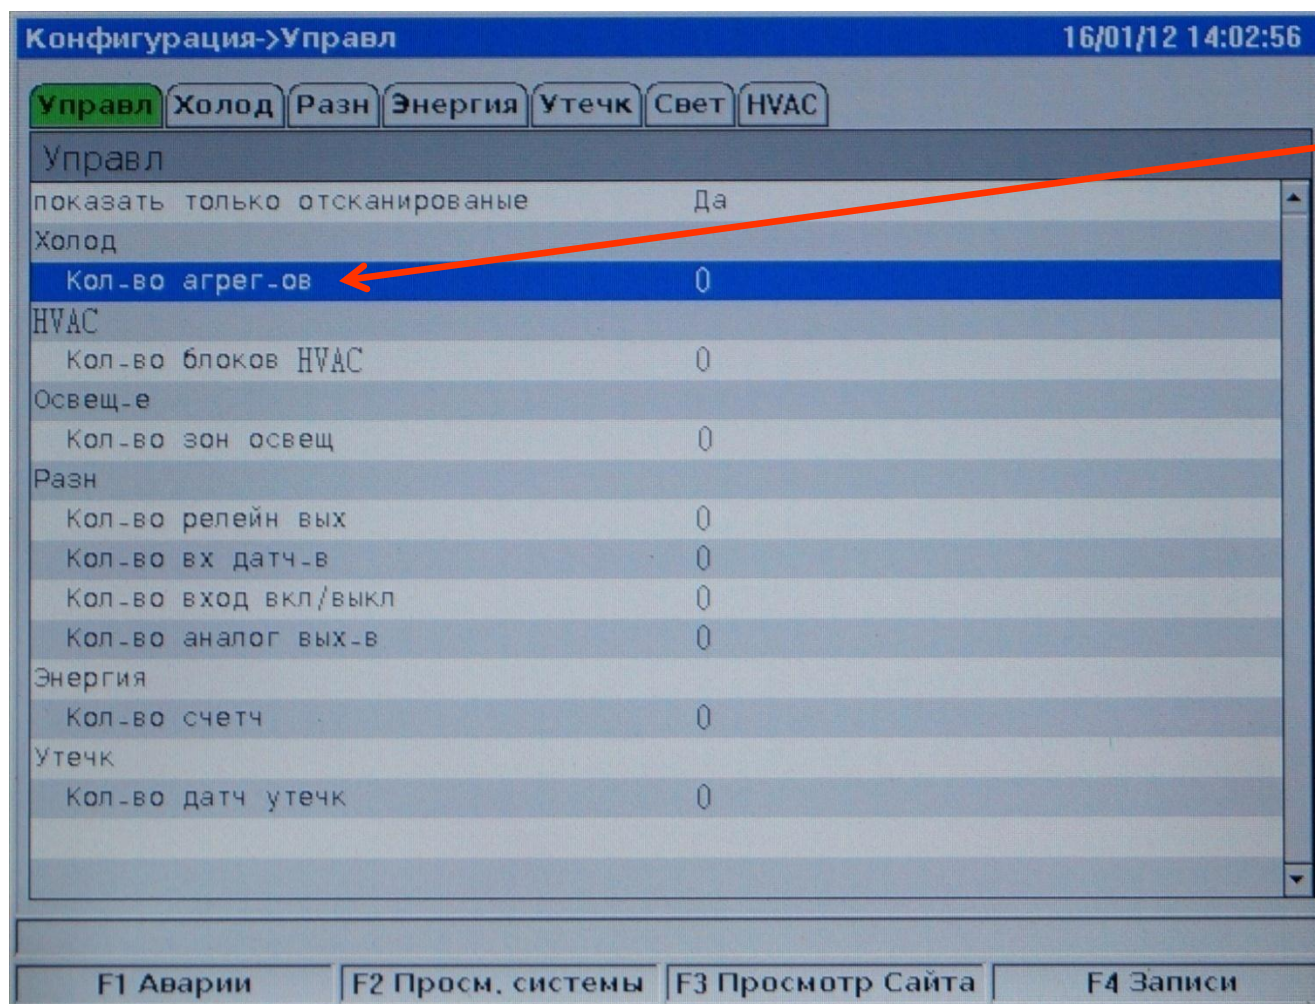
Конфигурация->Управл 16/01/12 14:02:56

Управл | Холод | Разн | Энергия | Утечк | Свет | HVAC

Управл

| | |
|---|---|
| показать только отсканированые | Да |
| Холод | |
| Кол-во агрег-ов | 0 |
| HVAC | |
| Кол-во блоков HVAC | 0 |
| Освещ-е | |
| Кол-во зон освещ | 0 |
| Разн | |
| Кол-во релейн вых | 0 |
| Кол-во вх датч-в | 0 |
| Кол-во вход вкл/выкл | 0 |
| Кол-во аналог вых-в | 0 |
| Энергия | |
| Кол-во счетч | 0 |
| Утечк | |
| Кол-во датч утечк | 0 |

F1 Аварии | F2 Просм. системы | F3 Просмотр Сайта | F4 Записи